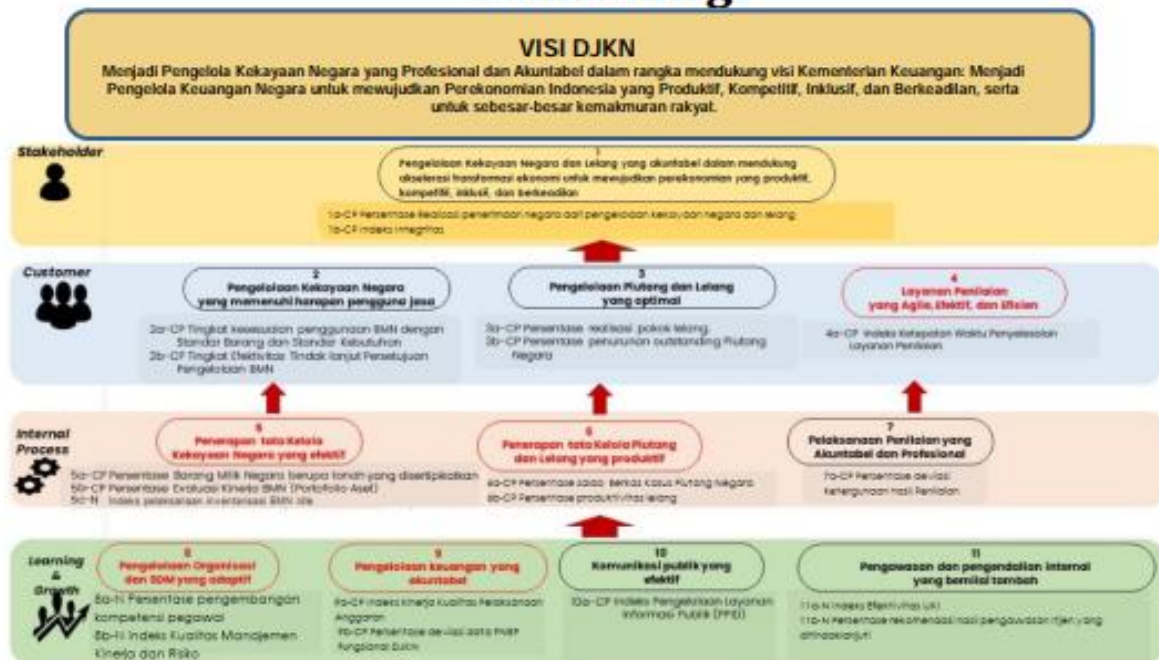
VISI DJKN

Menjadi Pengelola Kekayaan Negara yang Profesional dan Akuntabel dalam rangka mendukung visi Kementerian Keuangan: Menjadi Pengelola Keuangan Negara untuk mewujudkan Perekonomian Indonesia yang Produktif, Kompetitif, Inklusif, dan Berkeadilan, serta untuk sebesar-besar kemakmuran rakyat.

Stakeholder

1
Pengelolaan Kekayaan Negara dan Lelang yang akuntabel dalam mendukung akselerasi transformasi ekonomi untuk mewujudkan perekonomian yang produktif, kompetitif, inklusif, dan berkeadilan

1a-CP Persentase Realisasi penerimaan negara dari pengelolaan kekayaan negara dan lelang
1b-CP Indeks Integritas

Customer

2
Pengelolaan Kekayaan Negara yang memenuhi harapan pengguna jasa

2a-CP Tingkat kesesuaian penggunaan BMN dengan Standar Barang dan Standar Kebutuhan
2b-CP Tingkat Efektivitas Tindak lanjut Persetujuan Pengelolaan BMN

3
Pengelolaan Piutang dan Lelang yang optimal

3a-CP Persentase realisasi pokok lelang
3b-CP Persentase penurunan outstanding Piutang Negara

4
Layanan Penilaian yang Agile, Efektif, dan Efisien

4a-CP Indeks Ketepatan Waktu Penyelesaian Layanan Penilaian

Internal Process

5
Penerapan tata Kelola Kekayaan Negara yang efektif

5a-CP Persentase Barang Milik Negara berupa tanah yang disertipikatkan
5b-CP Persentase Evaluasi Kinerja BMN (Portofolio Aset)
5c-N Indeks pelaksanaan inventarisasi BMN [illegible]

6
Penerapan tata Kelola Piutang dan Lelang yang produktif

6a-CP Persentase saldo Berkas Kasus Piutang Negara
6b-CP Persentase produktivitas lelang

7
Pelaksanaan Penilaian yang Akuntabel dan Profesional

7a-CP Persentase deviasi Keterhunaan hasil Penilaian

Learning & Growth

8
Pengelolaan Organisasi dan SDM yang adaptif

8a-N Persentase pengembangan kompetensi pegawai
8b-N Indeks Kualitas Manajemen Kinerja dan Risiko

9
Pengelolaan keuangan yang akuntabel

9a-CP Indeks Kinerja Kualitas Pelaksanaan Anggaran
9b-CP Persentase deviasi data PNBP fungsional DJKN

10
Komunikasi publik yang efektif

10a-CP Indeks Pengelolaan Layanan Informasi Publik (PPID)

11
Pengawasan dan pengendalian internal yang bernilai tambah

11a-N Indeks Efektivitas UKI
11b-N Persentase rekomendasi hasil pengawasan itjen yang ditindaklanjuti